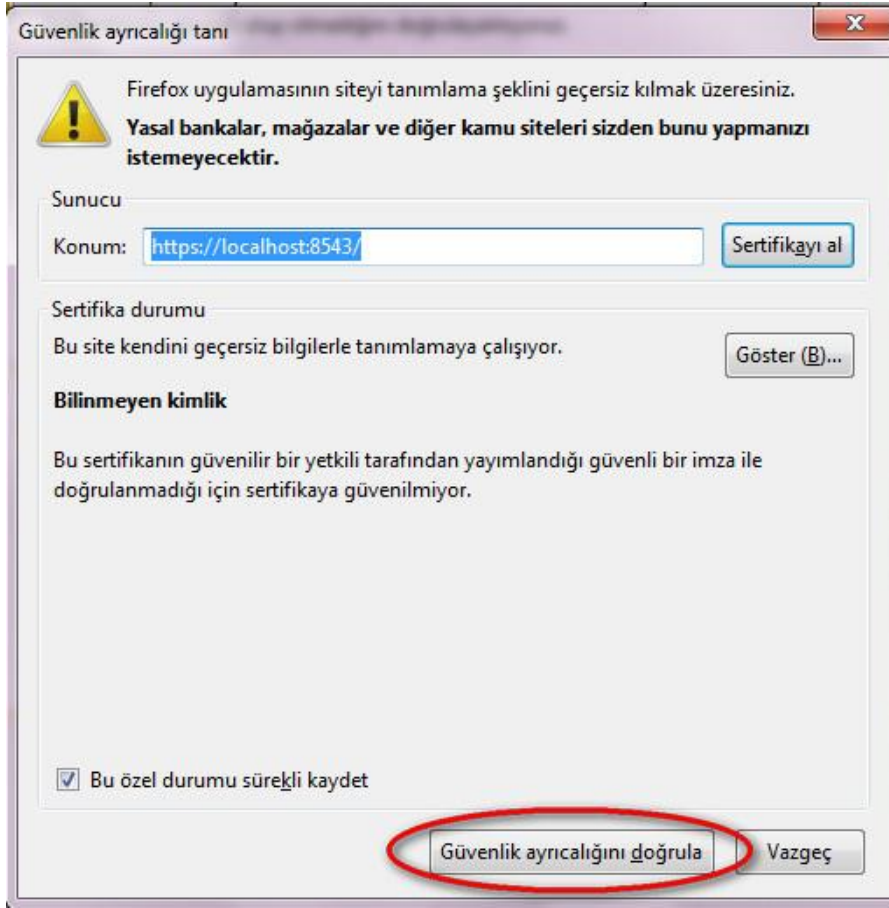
Güvenlik ayrıcalığı tanı

Firefox uygulamasının siteyi tanımlama şeklini geçersiz kılmak üzeresiniz.
**Yasal bankalar, mağazalar ve diğer kamu siteleri sizden bunu yapmanızı istemeyecektir.**

Sunucu

Konum: https://localhost:8543/

Sertifikayı al

Sertifika durumu

Bu site kendini geçersiz bilgilerle tanımlamaya çalışıyor.

Göster (B)...

**Bilinmeyen kimlik**

Bu sertifikanın güvenilir bir yetkili tarafından yayımlandığı güvenli bir imza ile doğrulanmadığı için sertifikaya güvenilmiyor.

Bu özel durumu sürekli kaydet

Güvenlik ayrıcalığını doğrula

Vazgeç